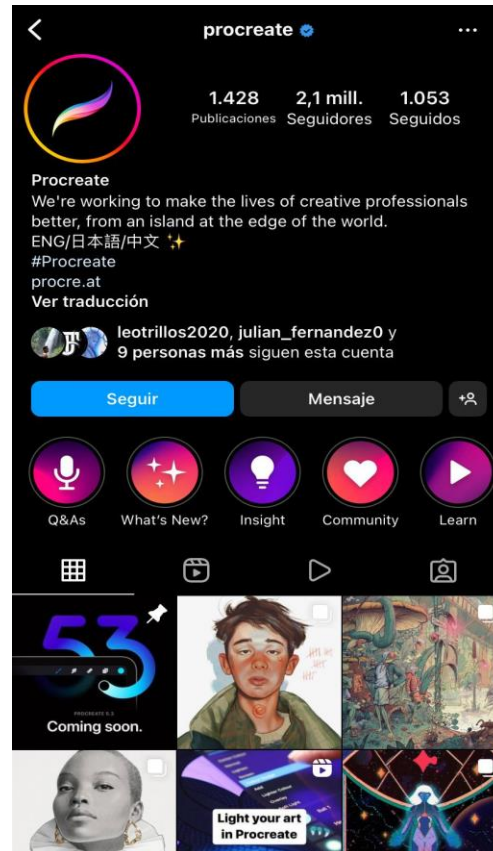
procreate

1.428 Publicaciones
2,1 mill. Seguidores
1.053 Seguidos

Procreate
We're working to make the lives of creative professionals better, from an island at the edge of the world.
ENG/日本語/中文 ✨
#Procreate
procre.at
Ver traducción

leotrillos2020, julian_fernandez0 y 9 personas más siguen esta cuenta

Seguir
Mensaje

Q&As
What's New?
Insight
Community
Learn

53
PROCREATE 5.3
Coming soon.

Light your art in Procreate